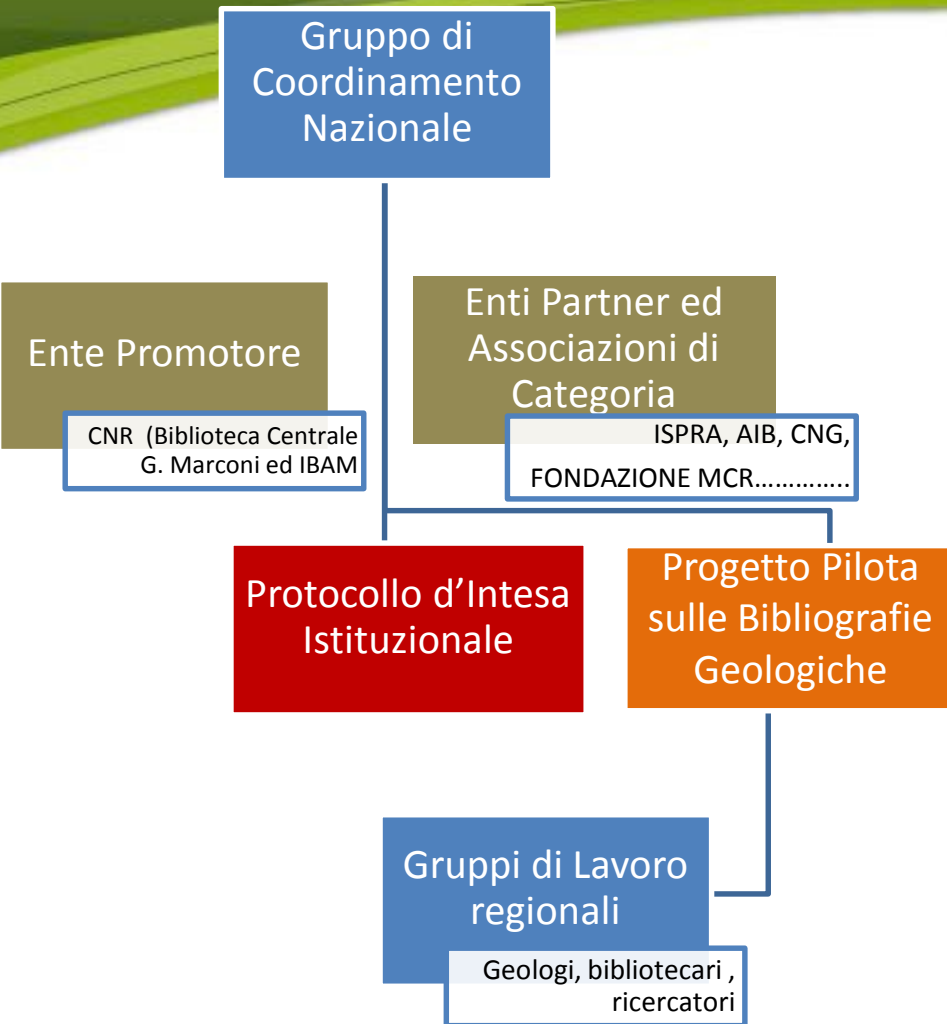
Gruppo di Coordinamento Nazionale

Ente Promotore

CNR (Biblioteca Centrale G. Marconi ed IBAM

Enti Partner ed Associazioni di Categoria

ISPRA, AIB, CNG, FONDAZIONE MCR…………..

Protocollo d’Intesa Istituzionale

Progetto Pilota sulle Bibliografie Geologiche

Gruppi di Lavoro regionali

Geologi, bibliotecari , ricercatori